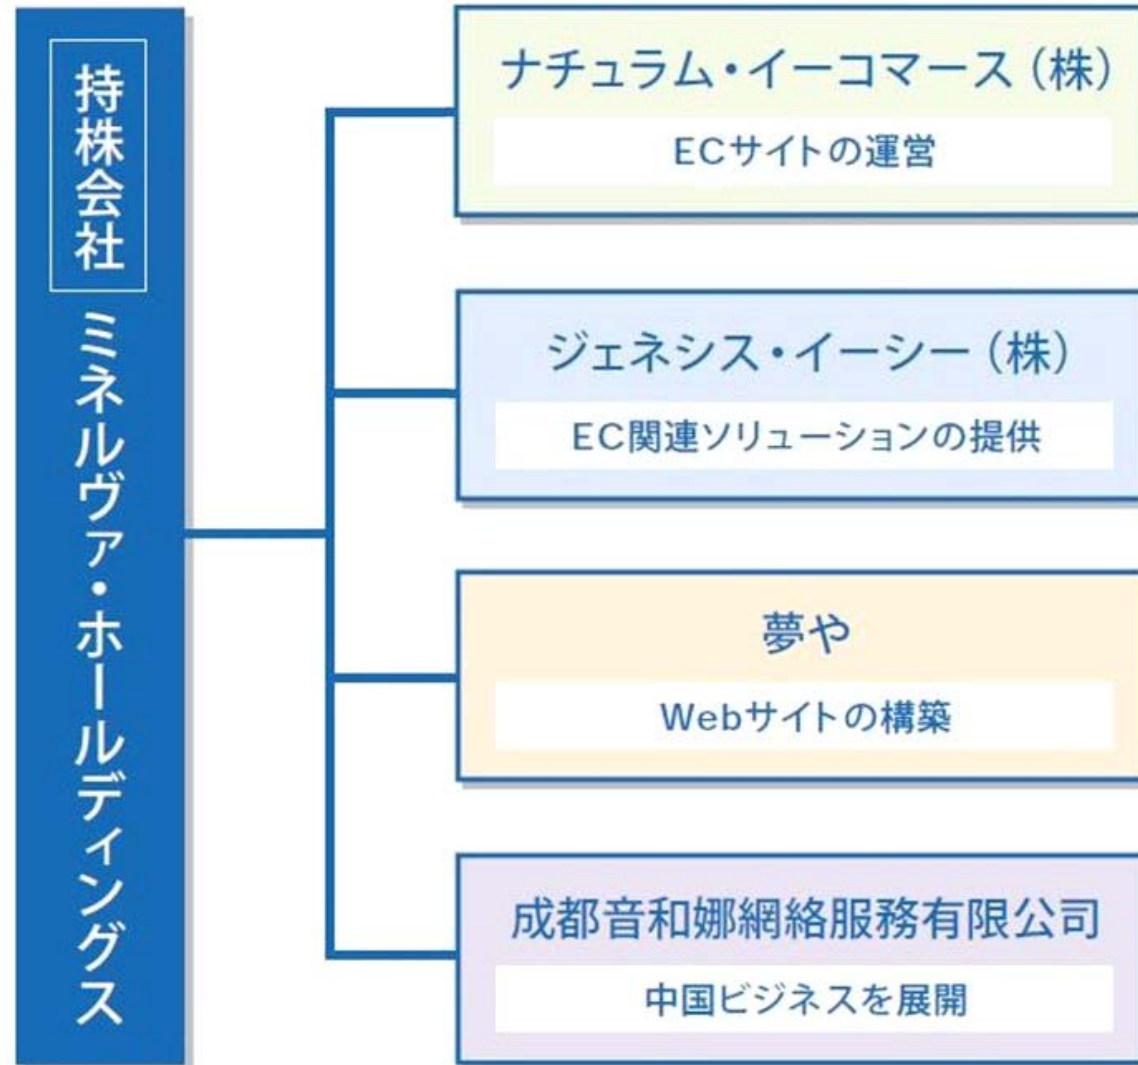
持株会社

ミネルヴァ・ホールディングス

ナチュラム・イーコマース（株）
ECサイトの運営

ジェネシス・イーシー（株）
EC関連ソリューションの提供

夢や
Webサイトの構築

成都音和娜網絡服務有限公司
中国ビジネスを展開